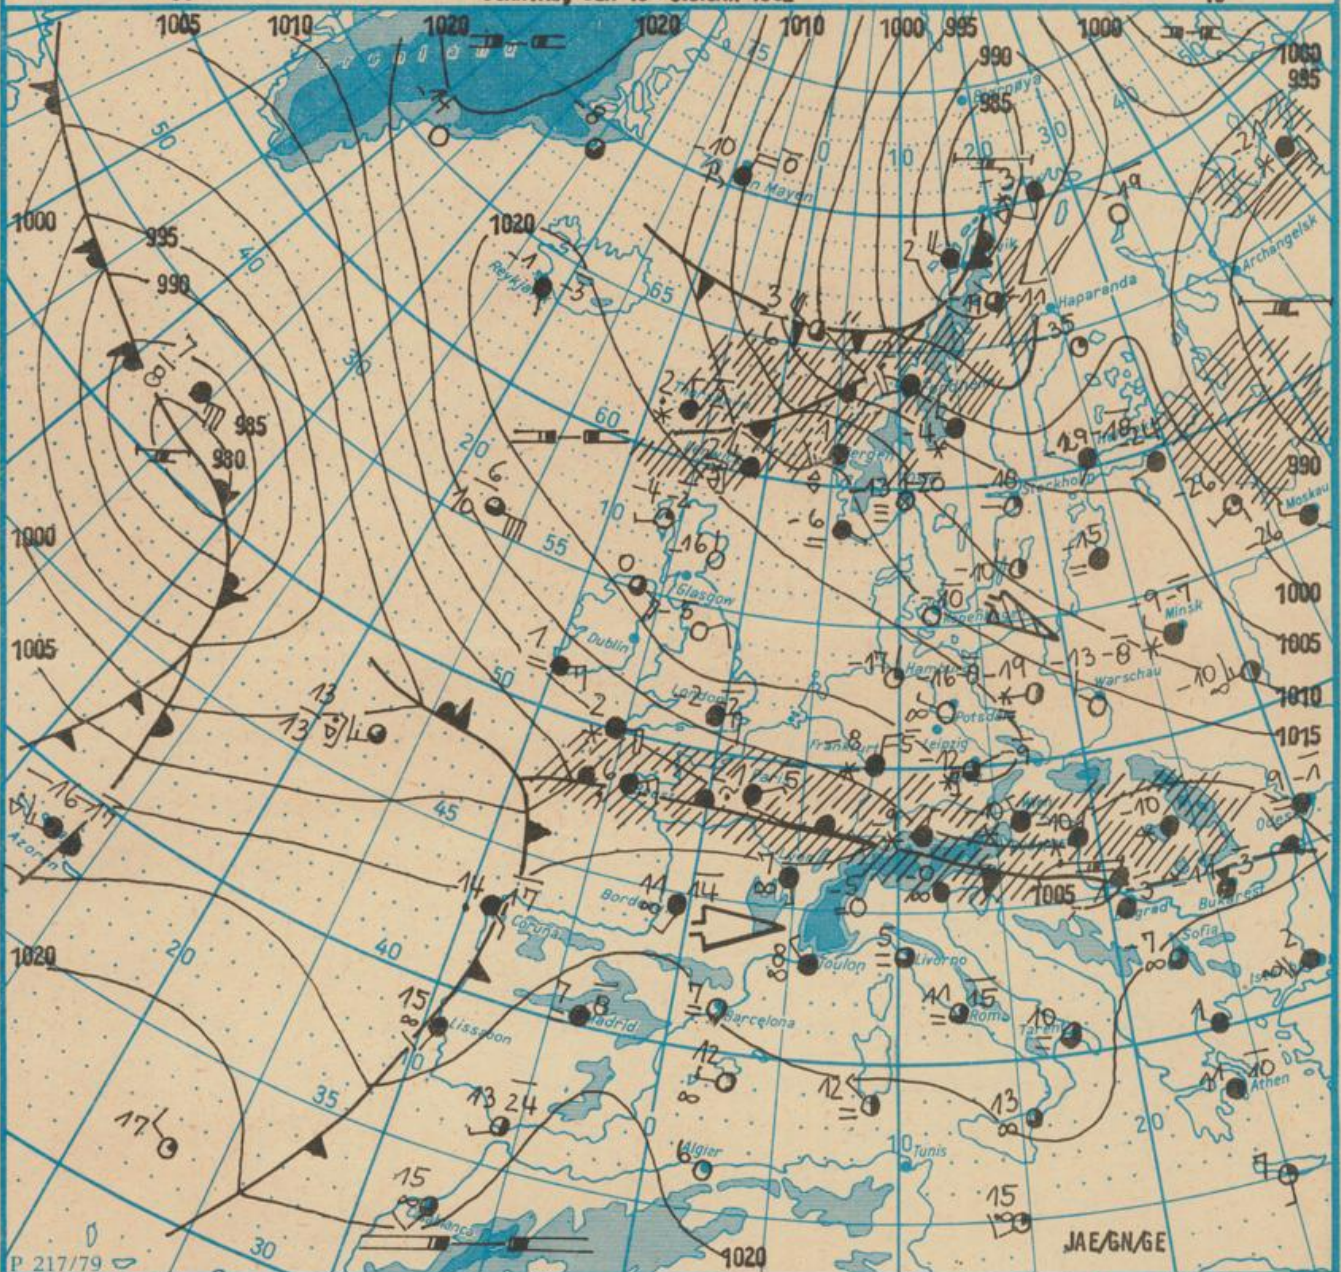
1005 1010 1020 1020 1010 1000 995 1000 1000 985
990 985
1000 995 990 985 980 1000 1005 1020
1020
Reykjavik
Jan Mayen
Haparanda
Archangelsk
Bergen
Stockholm
Moskau
Glasgow
Dublin
London
Kopenhagen
Hamburg
Potsdam
Minsk
Warschau
Frankfurt
Leipzig
Paris
Bordeaux
Coruña
Lissabon
Madrid
Barcelona
Toulon
Livorno
Rom
Tarent
Belgrad
Bukarest
Sofia
Istanbul
Athen
Odessa
Wien
Algier
Tunis
Casablanca
Azoren
990 1000 1005 1010 1015 1005 1020
65 60 55 50 45 40 35 30 20 10 0 10 20 30 40 50 40 30 20 10 15
-14 -8 -10 -10 -3 -19 -1 -3 2 3 -11 -35 7 8 6 10 2 -4 -2 -16 0 -5 1 2 -2 -1 -5 -8 -5 -12 -9 -17 -16 -19 -13 -8 -10 -9 -1 -10 -15 -26 -29 -18 -24 -26 -10 -15 -13 -20 13 13 -16 14 14 11 14 15 7 8 7 8 5 11 15 10 12 12 13 13 24 17 15 6 15 -7 -10 -3 -1 1 10 11 2 7 -5 10 -9 -3
P 217/79
JAE/GN/GE